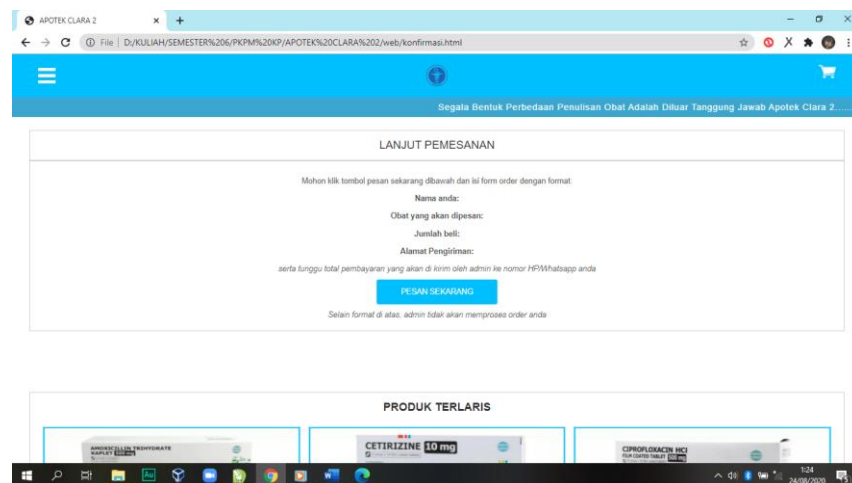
APOTEK CLARA 2

File | D:/KULIAH/SEMESTER%206/PKPM%20KP/APOTEK%20CLARA%202/web/konfirmasi.html

Segala Bentuk Perbedaan Penulisan Obat Adalah Diluar Tanggung Jawab Apotek Clara 2.....

LANJUT PEMESANAN

Mohon klik tombol pesan sekarang dibawah dan isi form order dengan format:

Nama anda:

Obat yang akan dipesan:

Jumlah beli:

Alamat Pengiriman:

serta tunggu total pembayaran yang akan di kirim oleh admin ke nomor HP/Whatsapp anda

PESAN SEKARANG

Selain format di atas, admin tidak akan memproses order anda

PRODUK TERLARIS

AMOXICILLIN TRIHYDRATE KAPLET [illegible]

CETIRIZINE 10 mg

CIPROFLOXACIN HCl FILM COATED TABLET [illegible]

1:24
24/08/2020